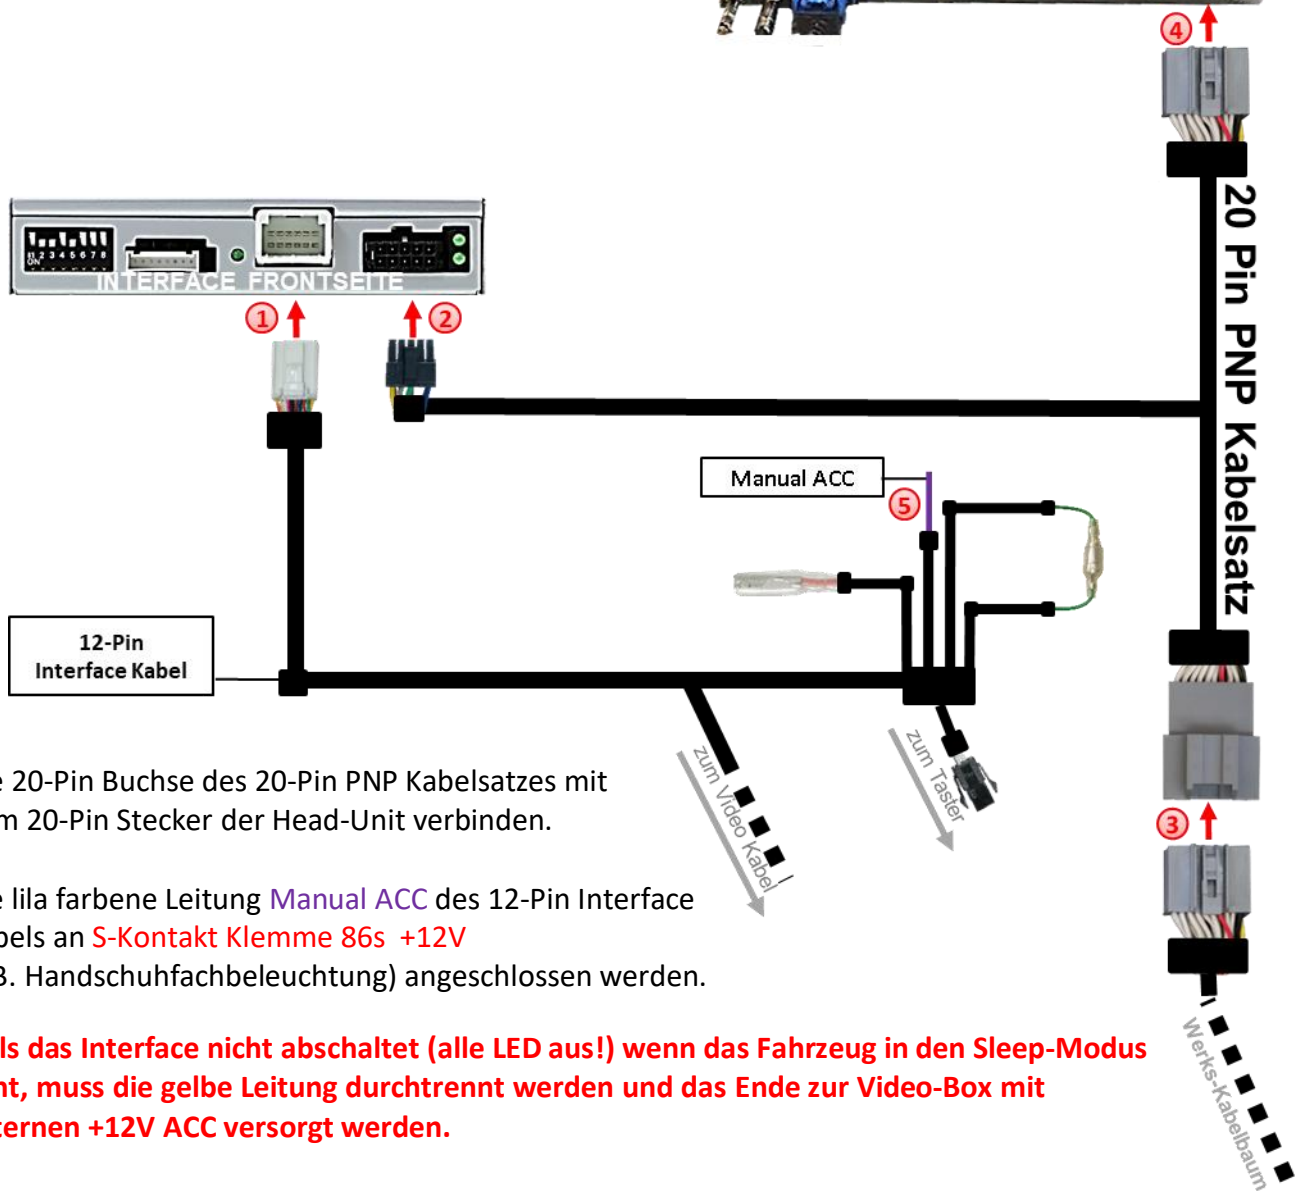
④

20 Pin PNP Kabelsatz

ON 1 2 3 4 5 6 7 8

INTERFACE FRONTSEITE

①

②

Manual ACC

⑤

12-Pin Interface Kabel

zum Video Kabel

zum Taster

③

Werks-Kabelbaum

e 20-Pin Buchse des 20-Pin PNP Kabelsatzes mit m 20-Pin Stecker der Head-Unit verbinden.

e lila farbene Leitung Manual ACC des 12-Pin Interface bels an S-Kontakt Klemme 86s +12V 3. Handschuhfachbeleuchtung) angeschlossen werden.

lls das Interface nicht abschaltet (alle LED aus!) wenn das Fahrzeug in den Sleep-Modus nt, muss die gelbe Leitung durchtrennt werden und das Ende zur Video-Box mit ternen +12V ACC versorgt werden.